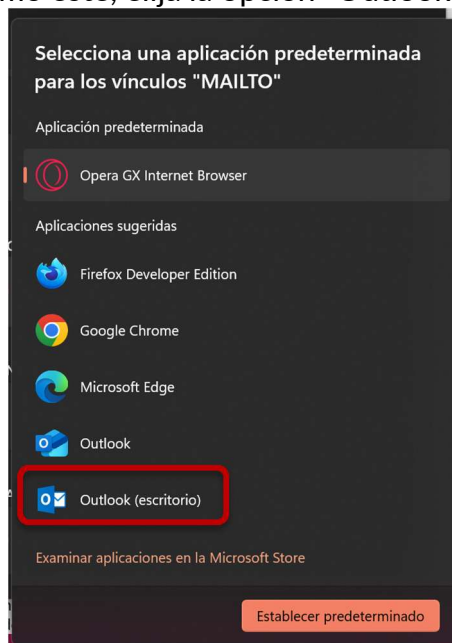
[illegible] este, elija la opción "Outlook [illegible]

Selecciona una aplicación predeterminada para los vínculos "MAILTO"

Aplicación predeterminada

Opera GX Internet Browser

Aplicaciones sugeridas

Firefox Developer Edition

Google Chrome

Microsoft Edge

Outlook

Outlook (escritorio)

Examinar aplicaciones en la Microsoft Store

Establecer predeterminado